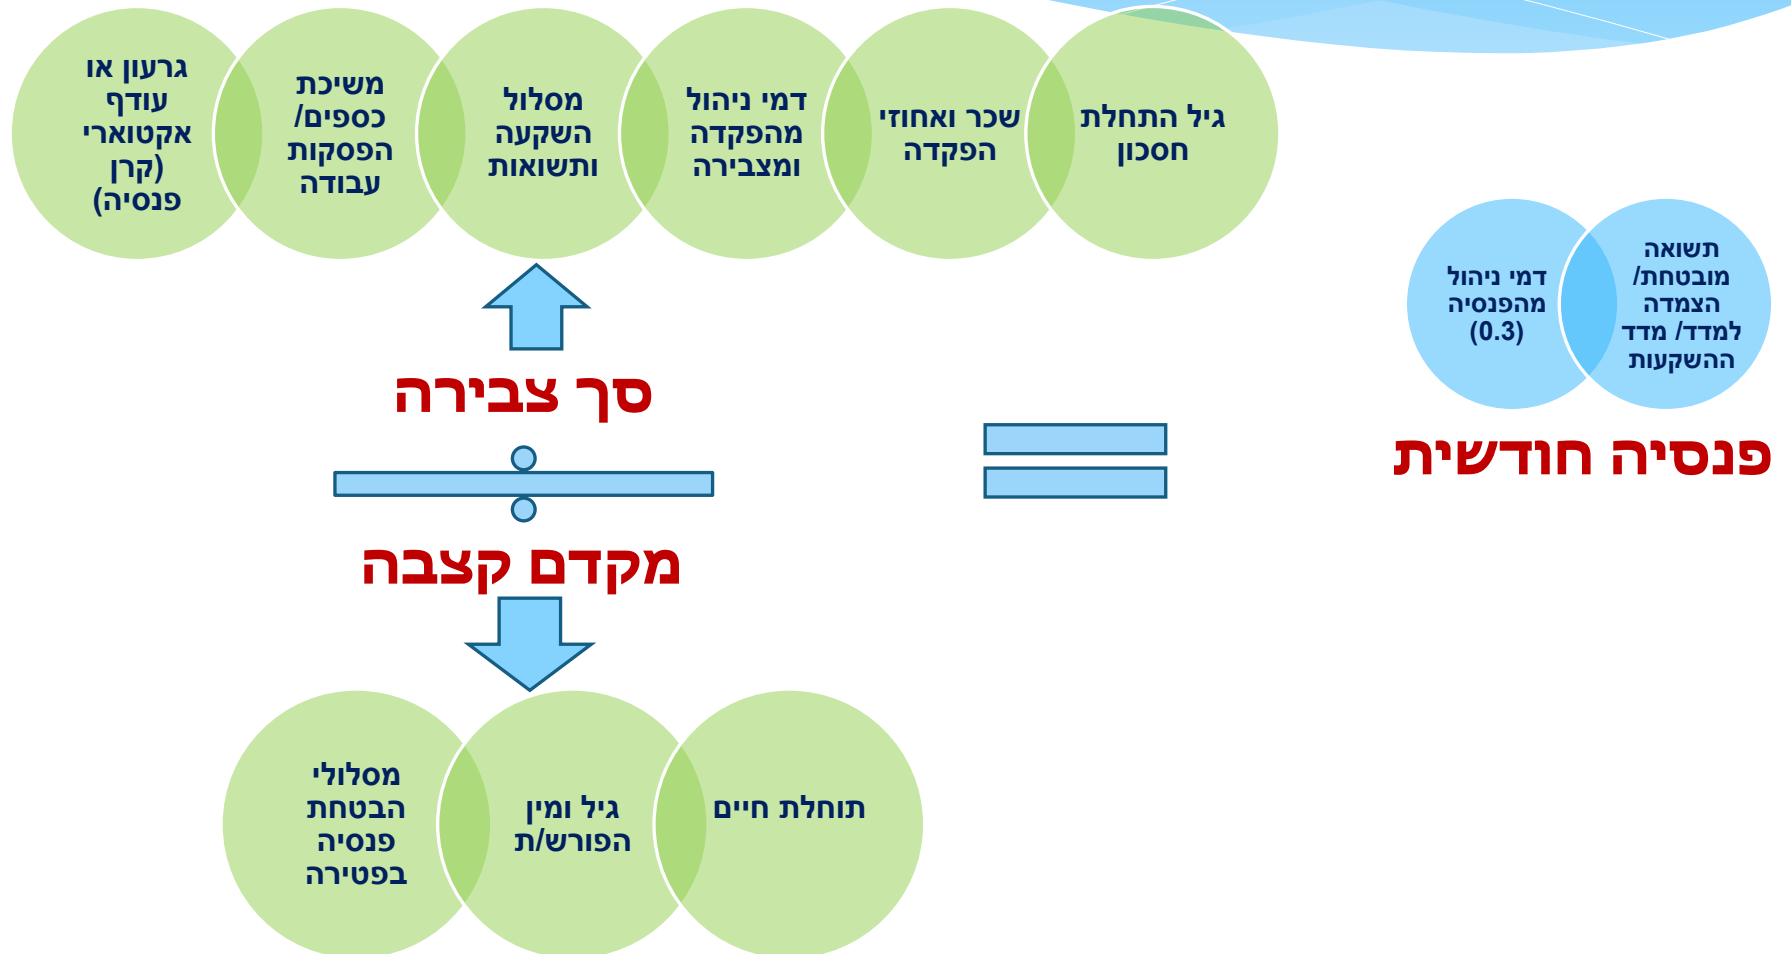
גיל התחלת חסכון

שכר ואחוזי הפקדה

דמי ניהול מהפקדה ומצבירה

מסלול השקעה ותשואות

משיכת כספים/ הפסקות עבודה

גרעון או עודף אקטוארי (קרן פנסיה)

תשואה מובטחת/ הצמדה למדד/ מדד ההשקעות

דמי ניהול מהפנסיה (0.3)

פנסיה חודשית

סך צבירה

מקדם קצבה

תוחלת חיים

גיל ומין הפורש/ת

מסלולי הבטחת פנסיה בפטירה